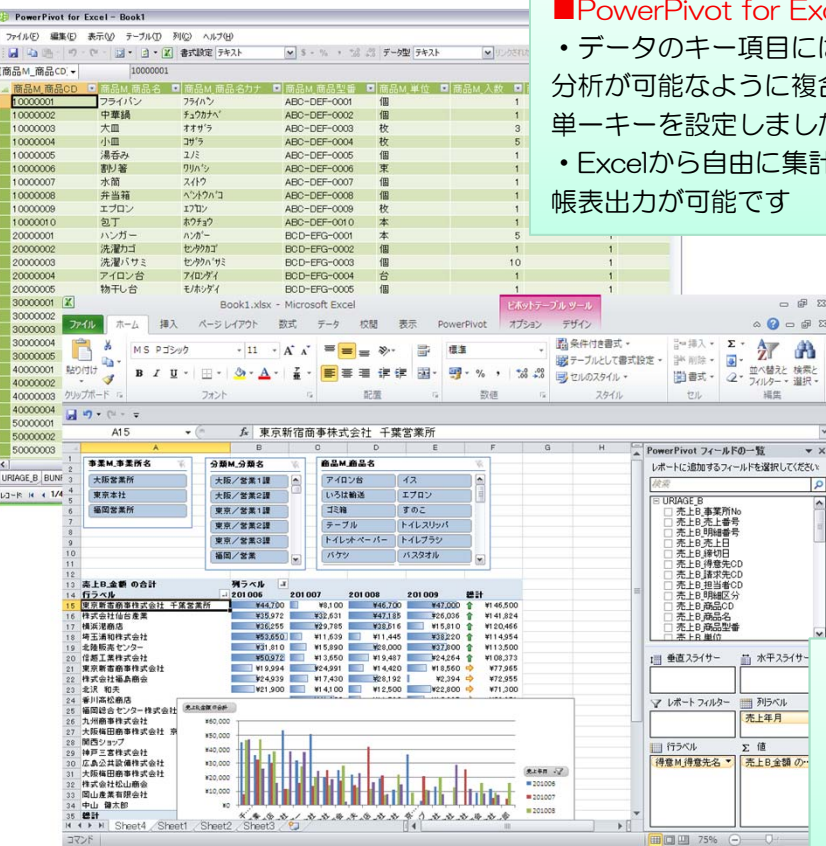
PowerPivot for Excel - Book1

ファイル(F) 編集(E) 表示(V) テーブル(T) 列(C) ヘルプ(H)

書式設定 テキスト データ型 テキスト

商品M_商品CD 10000001

| 商品M_商品CD | 商品M_商品名 | 商品M_商品名カナ | 商品M_商品型番 | 商品M_単位 | 商品M_入数 |
|---|---|---|---|---|---|
| 10000001 | フライパン | ﾌﾗｲﾊﾟﾝ | ABC-DEF-0001 | 個 | 1 |
| 10000002 | 中華鍋 | ﾁｭｳｶﾅﾍﾞ | ABC-DEF-0002 | 個 | 1 |
| 10000003 | 大皿 | ｵｵｻﾞﾗ | ABC-DEF-0003 | 枚 | 3 |
| 10000004 | 小皿 | ｺｻﾞﾗ | ABC-DEF-0004 | 枚 | 5 |
| 10000005 | 湯呑み | ﾕﾉﾐ | ABC-DEF-0005 | 個 | 1 |
| 10000006 | 割り箸 | ﾜﾘﾊﾞｼ | ABC-DEF-0006 | 束 | 1 |
| 10000007 | 水筒 | ｽｲﾄｳ | ABC-DEF-0007 | 個 | 1 |
| 10000008 | 弁当箱 | ﾍﾞﾝﾄｳﾊﾞｺ | ABC-DEF-0008 | 個 | 1 |
| 10000009 | エプロン | ｴﾌﾟﾛﾝ | ABC-DEF-0009 | 枚 | 1 |
| 100000010 | 包丁 | ﾎｳﾁｮｳ | ABC-DEF-0010 | 本 | 1 |
| 20000001 | ハンガー | ﾊﾝｶﾞｰ | BCD-EFG-0001 | 本 | 5 |
| 20000002 | 洗濯カゴ | ｾﾝﾀｸｶｺﾞ | BCD-EFG-0002 | 個 | 1 |
| 20000003 | 洗濯バサミ | ｾﾝﾀｸﾊﾞｻﾐ | BCD-EFG-0003 | 個 | 10 |
| 20000004 | アイロン台 | ｱｲﾛﾝﾀﾞｲ | BCD-EFG-0004 | 台 | 1 |
| 20000005 | 物干し台 | ﾓﾉﾎｼﾀﾞｲ | BCD-EFG-0005 | 個 | 1 |

30000001 30000002 30000003 30000004 30000005 40000001 40000002 40000003 40000004 50000001 50000002 50000003

URIAGE_B BUNR
レコード: 1/4

■PowerPivot for Exc
・データのキー項目に
分析が可能なように複
単一キーを設定しまし
・Excelから自由に集
帳表出力が可能です

Book1.xlsx - Microsoft Excel
ピボットテーブル ツール
ファイル ホーム 挿入 ページレイアウト 数式 データ 校閲 表示 PowerPivot オプション デザイン
貼り付け MS Pゴシック 11 標準 条件付き書式 テーブルとして書式設定 セルのスタイル 挿入 削除 書式 並べ替えとフィルター 検索と選択
クリップボード フォント 配置 数値 スタイル セル 編集

A15 東京新宿商事株式会社 千葉営業所

事業M_事業所名: 大阪営業所 / 東京本社 / 福岡営業所
分類M_分類名: 大阪／営業1課 / 大阪／営業2課 / 東京／営業1課 / 東京／営業2課 / 東京／営業3課 / 福岡／営業
商品M_商品名: アイロン台 / イス / いろは鍋 / エプロン / ゴミ箱 / すのこ / テーブル / トイレスリッパ / トイレットペーパー / トイレブラシ / バケツ / バスタオル

| 売上B_金額 の合計 | 列ラベル | | | | |
|---|---|---|---|---|---|
| 行ラベル | 201006 | 201007 | 201008 | 201009 | 総計 |
| 東京新宿商事株式会社 千葉営業所 | ¥44,700 | ¥8,100 | ¥46,700 | ¥47,000 | ¥146,500 |
| 株式会社仙台産業 | ¥35,972 | ¥32,631 | ¥47,185 | ¥26,036 | ¥141,824 |
| 横浜商商店 | ¥26,255 | ¥29,765 | ¥38,816 | ¥15,610 | ¥120,466 |
| 埼玉浦和株式会社 | ¥53,650 | ¥11,639 | ¥11,445 | ¥38,220 | ¥114,954 |
| 北陸販売センター | ¥31,810 | ¥15,890 | ¥28,000 | ¥37,800 | ¥113,500 |
| 信越工業株式会社 | ¥50,972 | ¥13,650 | ¥19,487 | ¥24,264 | ¥108,373 |
| 東京新宿商事株式会社 | ¥19,994 | ¥24,991 | ¥14,420 | ¥18,560 | ¥77,965 |
| 株式会社福島商会 | ¥24,939 | ¥17,430 | ¥28,192 | ¥2,394 | ¥72,955 |
| 金沢 和夫 | ¥21,900 | ¥14,100 | ¥12,500 | ¥22,800 | ¥71,300 |

香川高松商店
福岡総合センター株式会社
九州商事株式会社
大阪梅田商事株式会社 京
関西ショップ
神戸三宮株式会社
広島公共設備株式会社
大阪梅田商事株式会社
株式会社松山商会
岡山産業有限会社
中山 健太郎
総計

売上B_金額の合計
¥60,000 ¥50,000 ¥40,000 ¥30,000 ¥20,000 ¥10,000 ¥0
売上年月 201006 201007 201008

Sheet4 Sheet1 Sheet2 Sheet3
コマンド 75%

PowerPivot フィールドの一覧
レポートに追加するフィールドを選択してください
検索
URIAGE_B
売上B_事業所No
売上B_売上番号
売上B_明細番号
売上B_売上日
売上B_締切日
売上B_得意先CD
売上B_請求先CD
売上B_担当者CD
売上B_明細区分
売上B_商品CD
売上B_商品名
売上B_商品型番
売上B_単位
垂直スライサー 水平スライサー
レポートフィルター 列ラベル
売上年月
行ラベル Σ 値
得意M_得意先名 売上B_金額 の...